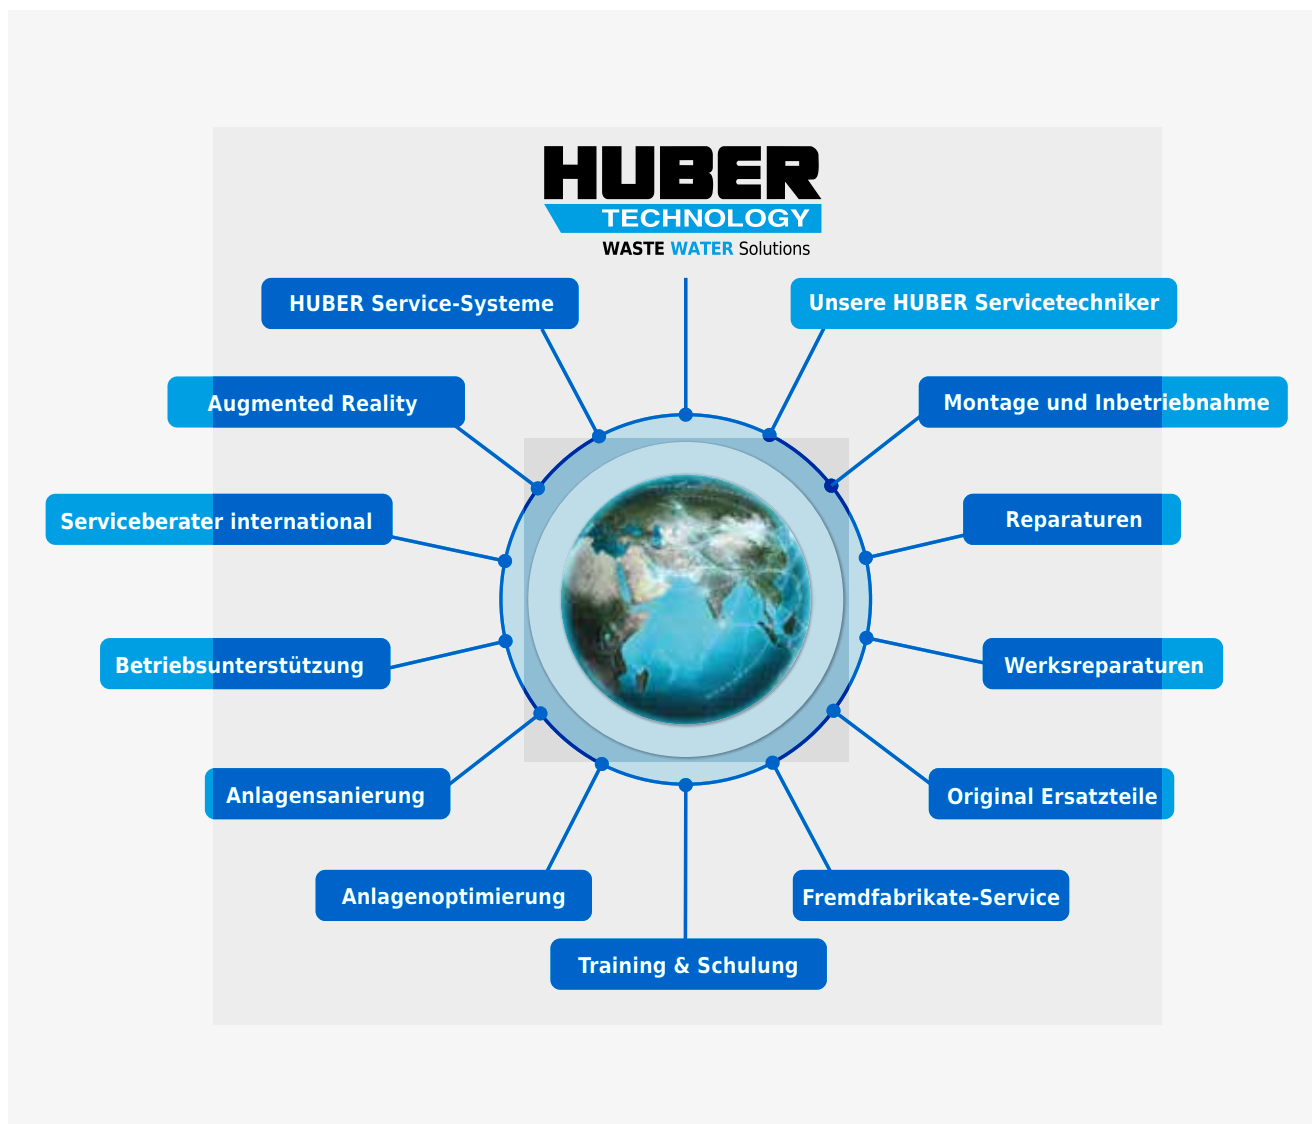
HUBER
TECHNOLOGY
WASTE WATER Solutions

HUBER Service-Systeme

Unsere HUBER Servicetechniker

Augmented Reality

Montage und Inbetriebnahme

Serviceberater international

Reparaturen

Betriebsunterstützung

Werksreparaturen

Anlagensanierung

Original Ersatzteile

Anlagenoptimierung

Fremdfabrikate-Service

Training & Schulung